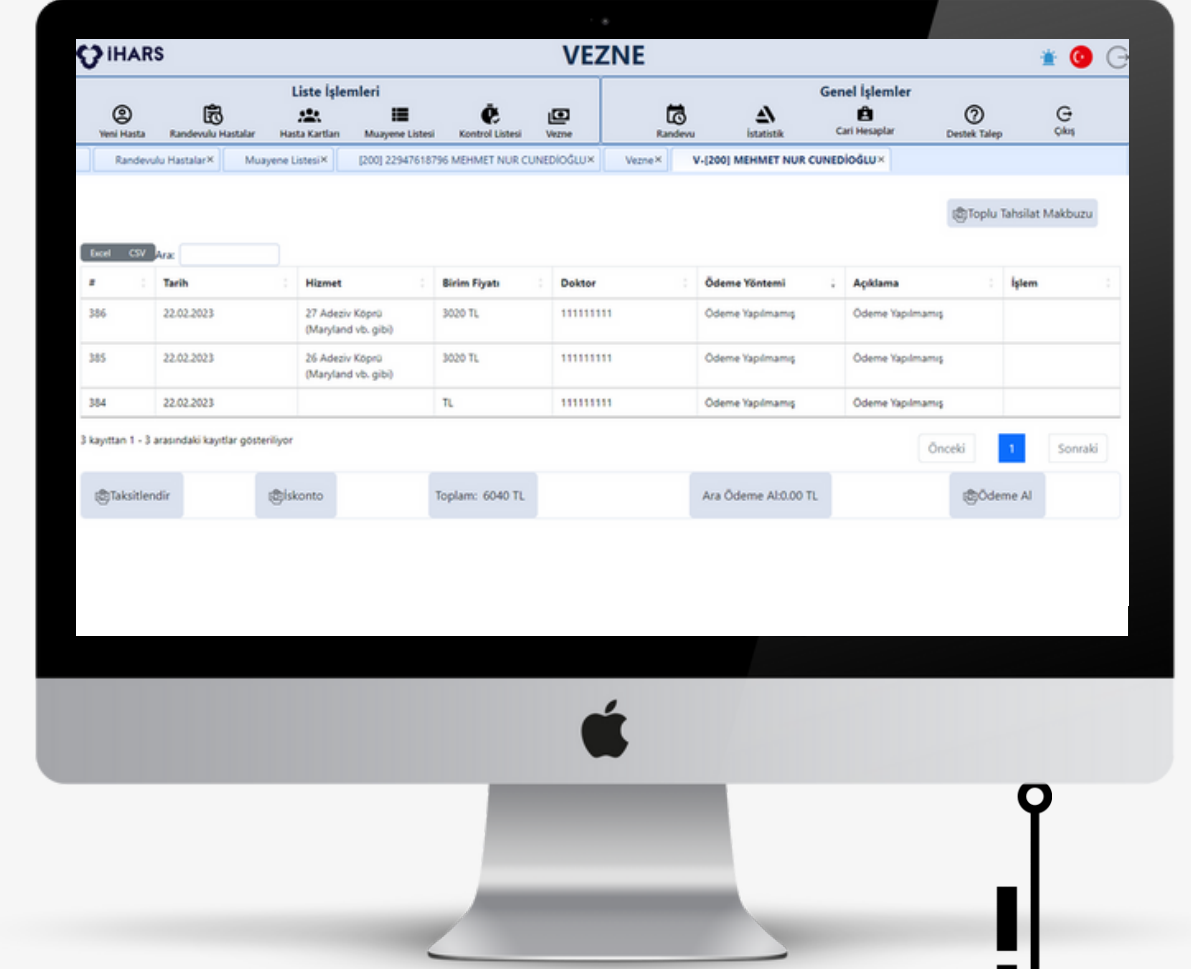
IHARS

VEZNE

Liste İşlemleri

Yeni Hasta Randevulu Hastalar Hasta Kartları Muayene Listesi Kontrol Listesi Vezne

Genel İşlemler

Randevu İstatistik Cari Hesaplar Destek Talep Çıkış

Randevulu Hastalar× Muayene Listesi× [200] 22947618796 MEHMET NUR CUNEDİOĞLU× Vezne× V-[200] MEHMET NUR CUNEDİOĞLU×

Toplu Tahsilat Makbuzu

Excel CSV Ara:

| # | Tarih | Hizmet | Birim Fiyatı | Doktor | Ödeme Yöntemi | Açıklama | İşlem |
|---|---|---|---|---|---|---|---|
| 386 | 22.02.2023 | 27 Adeziv Köprü (Maryland vb. gibi) | 3020 TL | 111111111 | Ödeme Yapılmamış | Ödeme Yapılmamış | |
| 385 | 22.02.2023 | 26 Adeziv Köprü (Maryland vb. gibi) | 3020 TL | 111111111 | Ödeme Yapılmamış | Ödeme Yapılmamış | |
| 384 | 22.02.2023 | | TL | 111111111 | Ödeme Yapılmamış | Ödeme Yapılmamış | |

3 kayıttan 1 - 3 arasındaki kayıtlar gösteriliyor

Önceki 1 Sonraki

Taksitlendir İskonto Toplam: 6040 TL Ara Ödeme Al:0.00 TL Ödeme Al